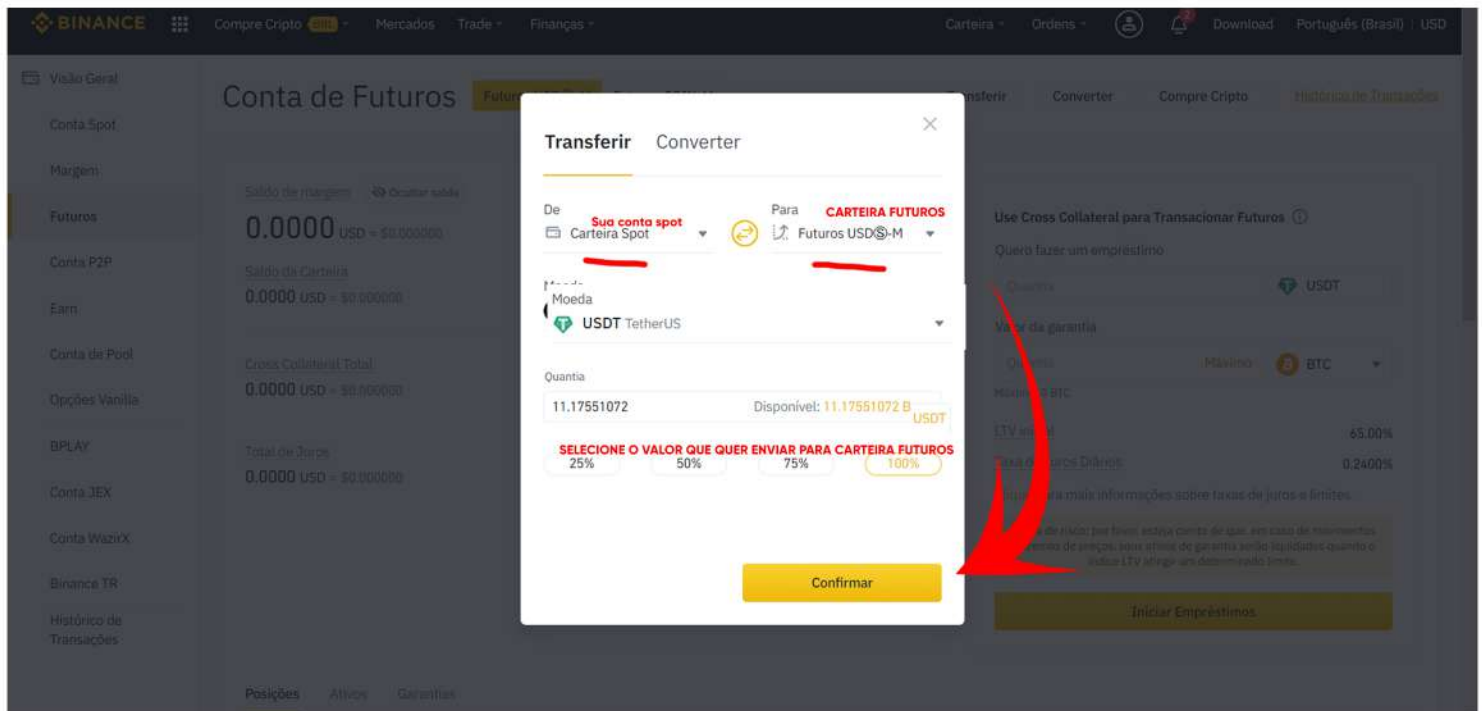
BINANCE Compre Cripto Mercados Trade Finanças Carteira Ordens Download Português (Brasil) USD

Visão Geral
Conta Spot
Margem
Futuros
Conta P2P
Earn
Conta de Pool
Opções Vanilla
BPLAY
Conta JEX
Conta WazirX
Binance TR
Histórico de Transações

Conta de Futuros

Saldo de margem Ocultar saldo
0.0000 USD ≈ $0.000000
Saldo da Carteira
0.0000 USD ≈ $0.000000
Cross Collateral Total
0.0000 USD ≈ $0.000000
Total de Juros
0.0000 USD ≈ $0.000000

Posições Ativos Garantias

Transferir Converter Compre Cripto Histórico de Transações

Use Cross Collateral para Transacionar Futuros
Quero fazer um empréstimo
Quantia USDT
Valor da garantia
Quantia Máximo BTC
LTV inicial 65.00%
Taxa de Juros Diários 0.2400%
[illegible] mais informações sobre taxas de juros e limites.
Iniciar Empréstimos

Transferir Converter

De
Sua conta spot
Carteira Spot
Para
CARTEIRA FUTUROS
Futuros USDⓈ-M

Moeda
USDT TetherUS

Quantia
11.17551072
Disponível: 11.17551072 USDT

SELECIONE O VALOR QUE QUER ENVIAR PARA CARTEIRA FUTUROS
25% 50% 75% 100%

Confirmar